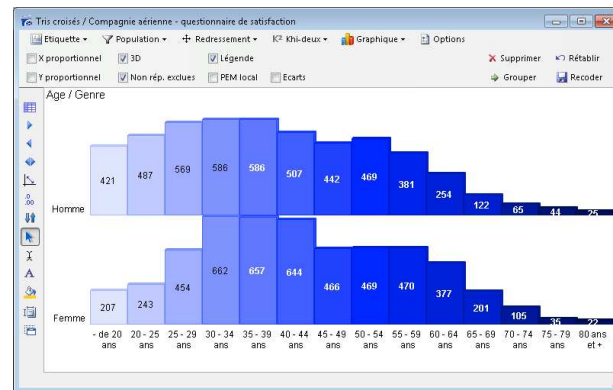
Tris croisés / Compagnie aérienne - questionnaire de satisfaction

Etiquette ▾ Population ▾ Redressement ▾ Khi-deux ▾ Graphique ▾ Options

X proportionnel 3D Légende Supprimer Rétablir

Y proportionnel Non rép. exclues PEM local Ecarts Grouper Recoder

Age / Genre

Homme

421 487 569 586 586 507 442 469 381 254 122 65 44 25

Femme

207 243 454 662 657 644 466 469 470 377 201 105 35 22

- de 20 ans | 20 - 25 ans | 25 - 29 ans | 30 - 34 ans | 35 - 39 ans | 40 - 44 ans | 45 - 49 ans | 50 - 54 ans | 55 - 59 ans | 60 - 64 ans | 65 - 69 ans | 70 - 74 ans | 75 - 79 ans | 80 ans et +